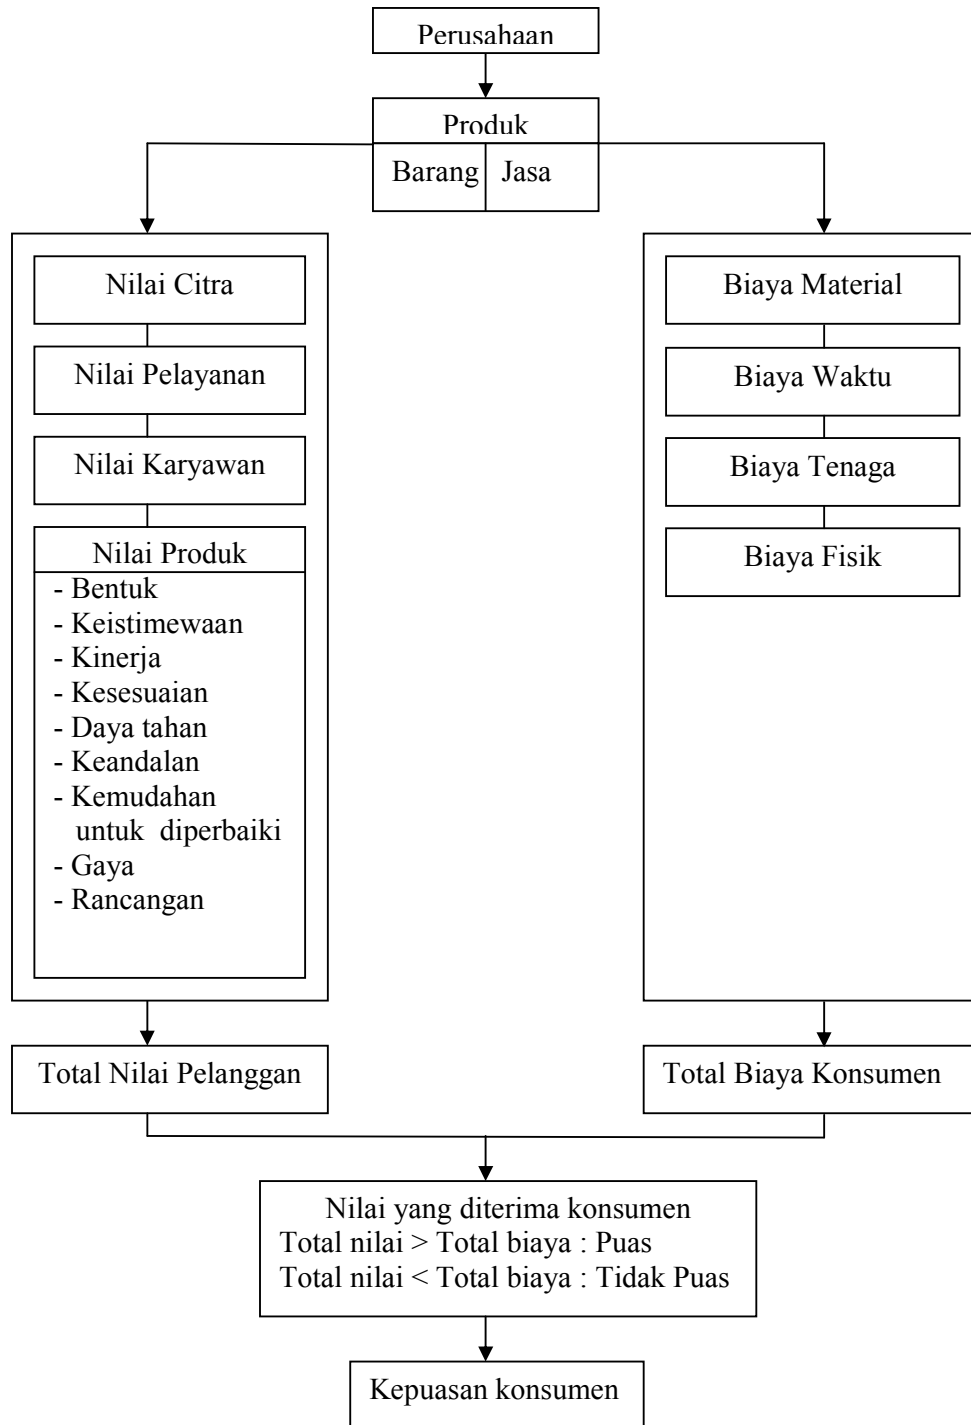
Perusahaan

Produk

Barang | Jasa

Nilai Citra

Nilai Pelayanan

Nilai Karyawan

Nilai Produk
- Bentuk
- Keistimewaan
- Kinerja
- Kesesuaian
- Daya tahan
- Keandalan
- Kemudahan untuk diperbaiki
- Gaya
- Rancangan

Biaya Material

Biaya Waktu

Biaya Tenaga

Biaya Fisik

Total Nilai Pelanggan

Total Biaya Konsumen

Nilai yang diterima konsumen
Total nilai > Total biaya : Puas
Total nilai < Total biaya : Tidak Puas

Kepuasan konsumen